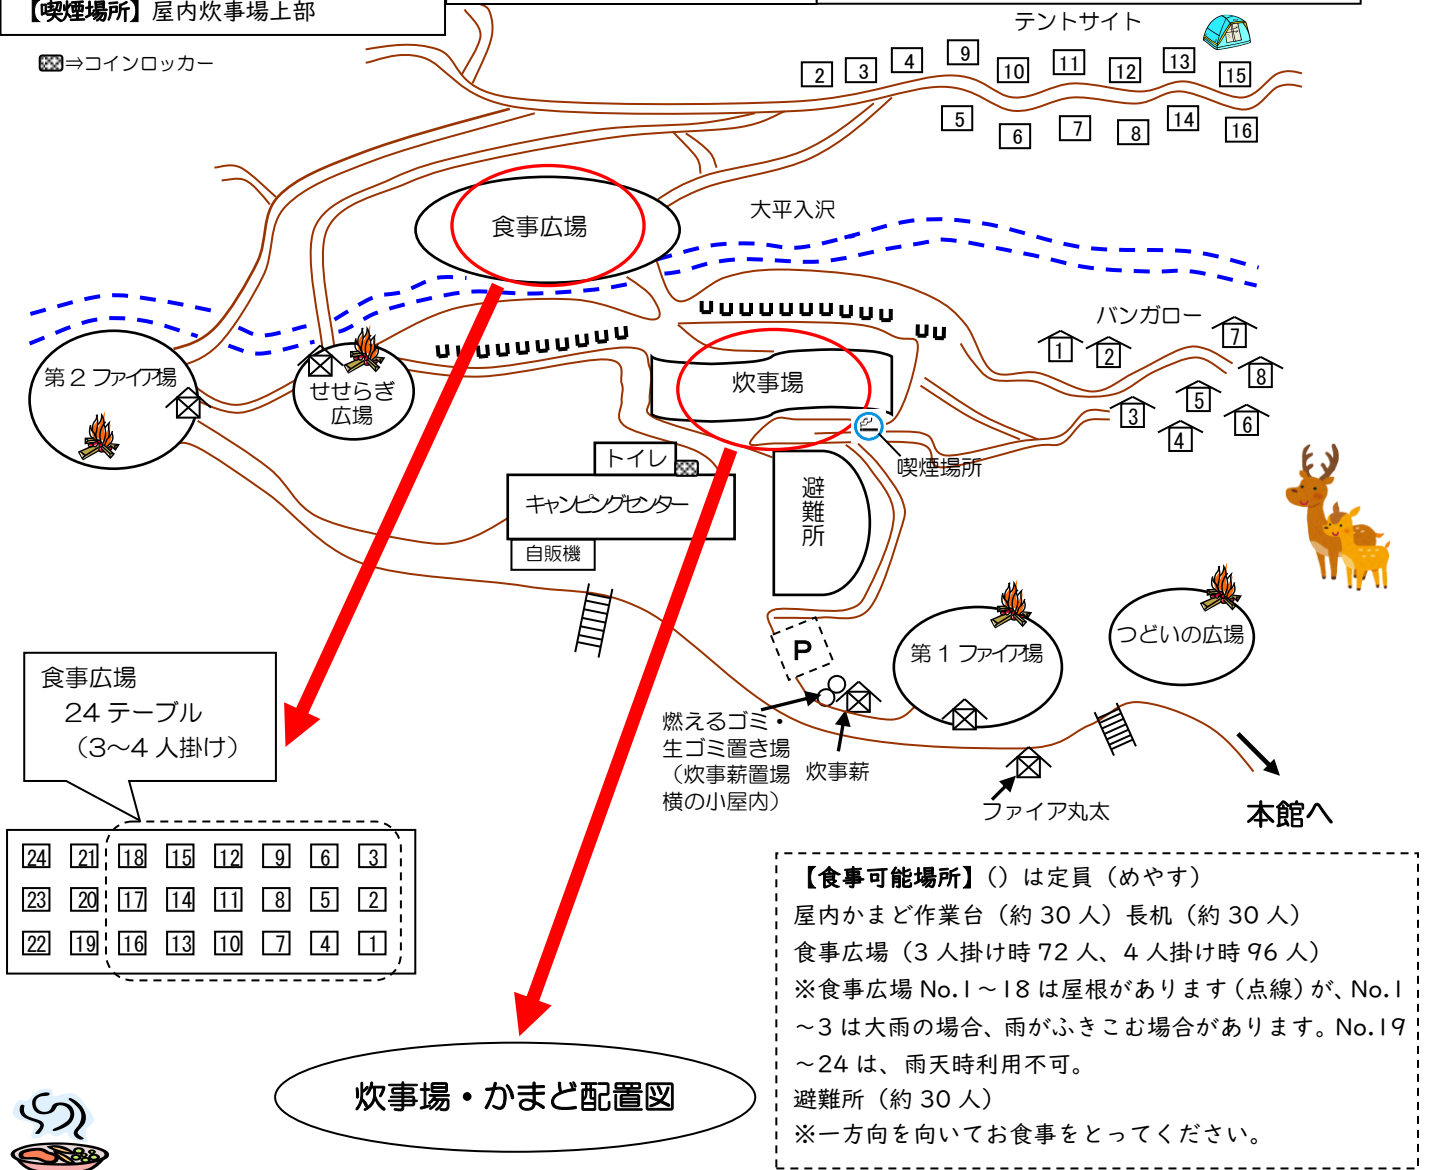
【喫煙場所】屋内炊事場上部

⇒コインロッカー

テントサイト

2 3 4 9 10 11 12 13 15

5 6 7 8 14 16

食事広場

大平入沢

第２ファイア場

せせらぎ広場

炊事場

バンガロー

1 2 7 8 3 5 4 6

トイレ

喫煙場所

キャンピングセンター

避難所

自販機

P

第１ファイア場

つどいの広場

食事広場
24 テーブル
（3～4 人掛け）

燃えるゴミ・生ゴミ置き場（炊事薪置場横の小屋内）

炊事薪

ファイア丸太

本館へ

| 24 | 21 | 18 | 15 | 12 | 9 | 6 | 3 |
|---|---|---|---|---|---|---|---|
| 23 | 20 | 17 | 14 | 11 | 8 | 5 | 2 |
| 22 | 19 | 16 | 13 | 10 | 7 | 4 | 1 |

炊事場・かまど配置図

【食事可能場所】（）は定員（めやす）
屋内かまど作業台（約 30 人）長机（約 30 人）
食事広場（3 人掛け時 72 人、4 人掛け時 96 人）
※食事広場 No.1～18 は屋根があります（点線）が、No.1～3 は大雨の場合、雨がふきこむ場合があります。No.19～24 は、雨天時利用不可。
避難所（約 30 人）
※一方向を向いてお食事をとってください。